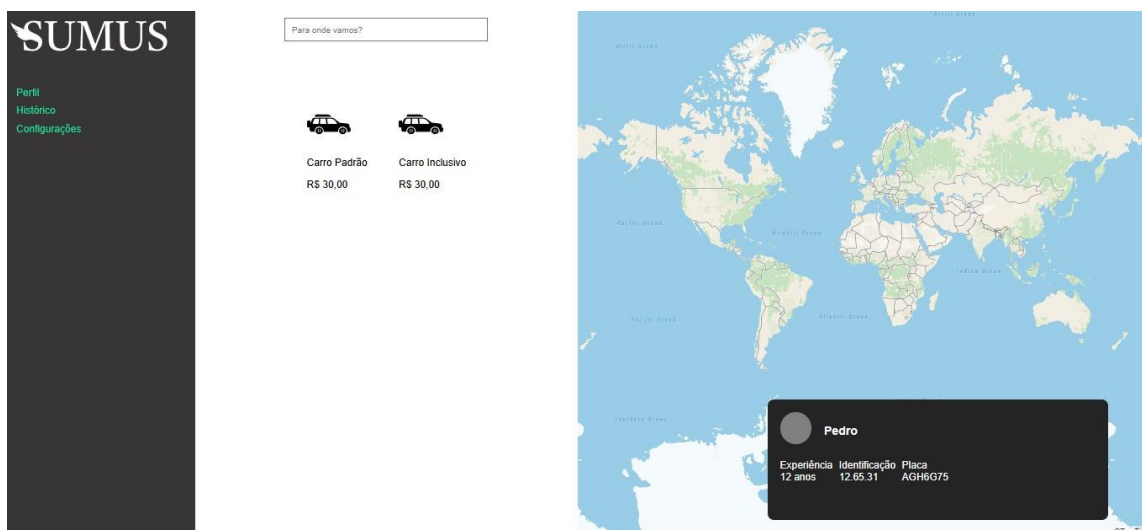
SUMUS

Perfil
Histórico
Configurações

Para onde vamos?

Carro Padrão
R$ 30,00

Carro Inclusivo
R$ 30,00

Arctic Ocean
Arctic Ocean
Pacific Ocean
Atlantic Ocean
Indian Ocean
Pacific Ocean
Atlantic Ocean
Southern Ocean

Pedro

Experiência
12 anos

Identificação
12.65.31

Placa
AGH6G75